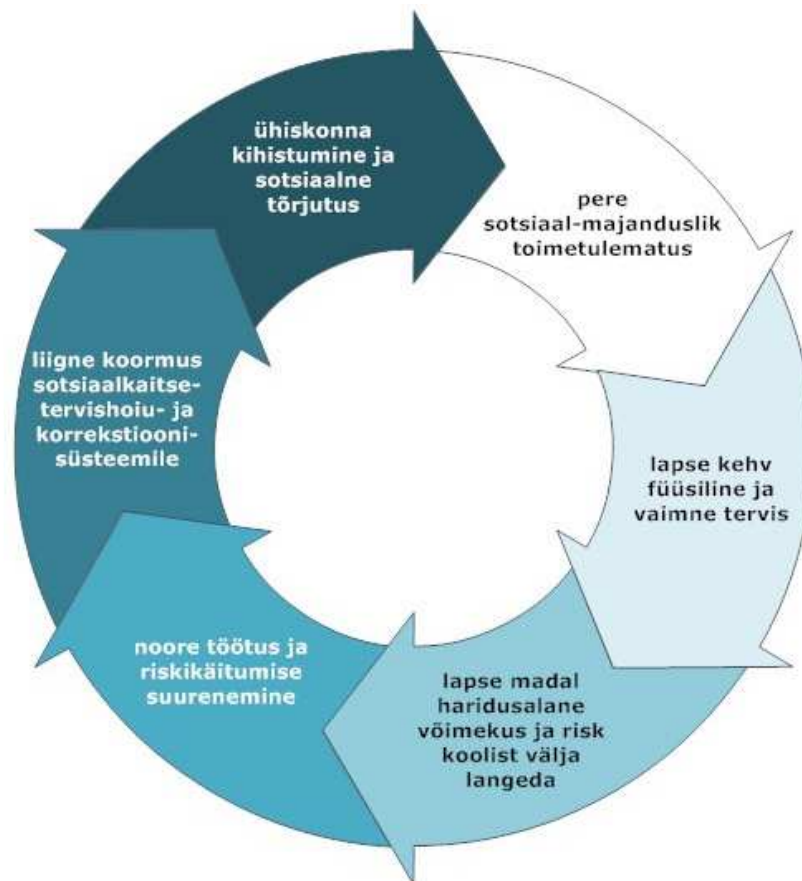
ühiskonna kihistumine ja sotsiaalne tõrjutus

pere sotsiaal-majanduslik toimetulematus

lapse kehv füüsiline ja vaimne tervis

lapse madal haridusalane võimekus ja risk koolist välja langeda

noore töötus ja riskikäitumise suurenemine

liigne koormus sotsiaalkaitse- tervishoiu- ja korrekstiooni-süsteemile